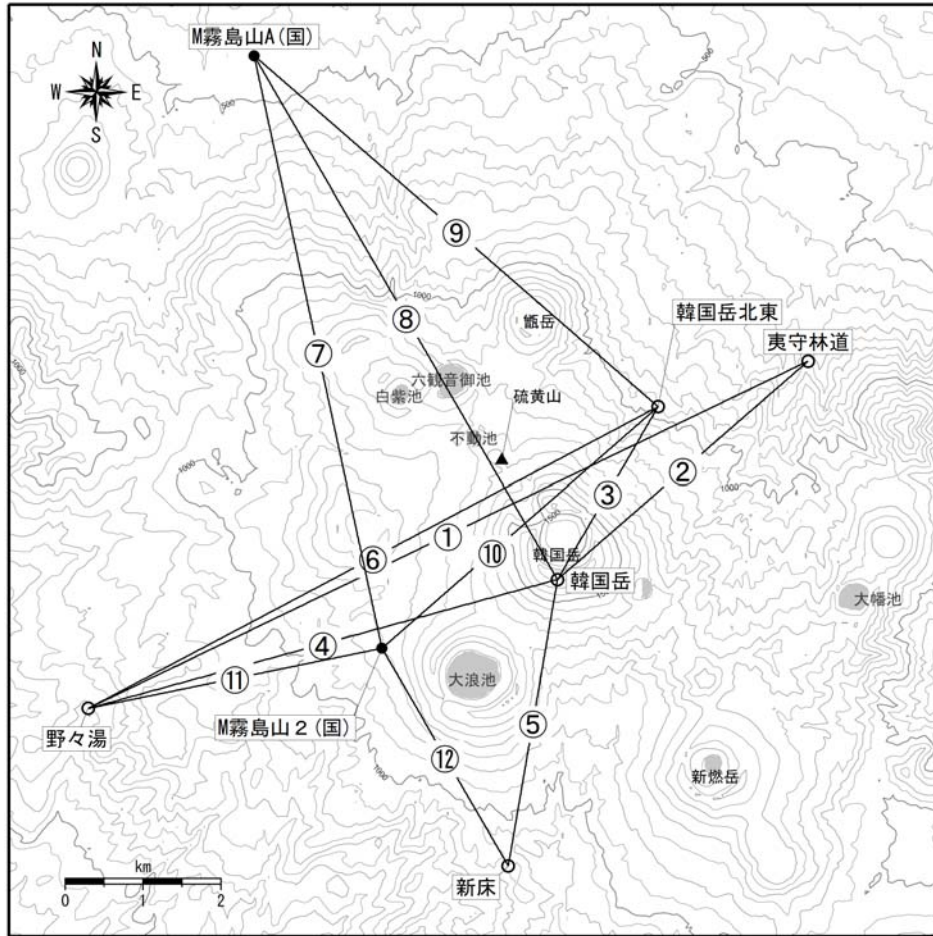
M霧島山A（国）
N
W
E
S
⑨
⑧
⑦
甑岳
韓国岳北東
夷守林道
六観音御池
白紫池
硫黄山
不動池
②
③
①
⑥
⑩
韓国岳
韓国岳
大幡池
④
⑪
大浪池
野々湯
M霧島山２（国）
⑤
⑫
新燃岳
km
0
1
2
新床
500
900
1000
1000
1000
1000
1000
1000